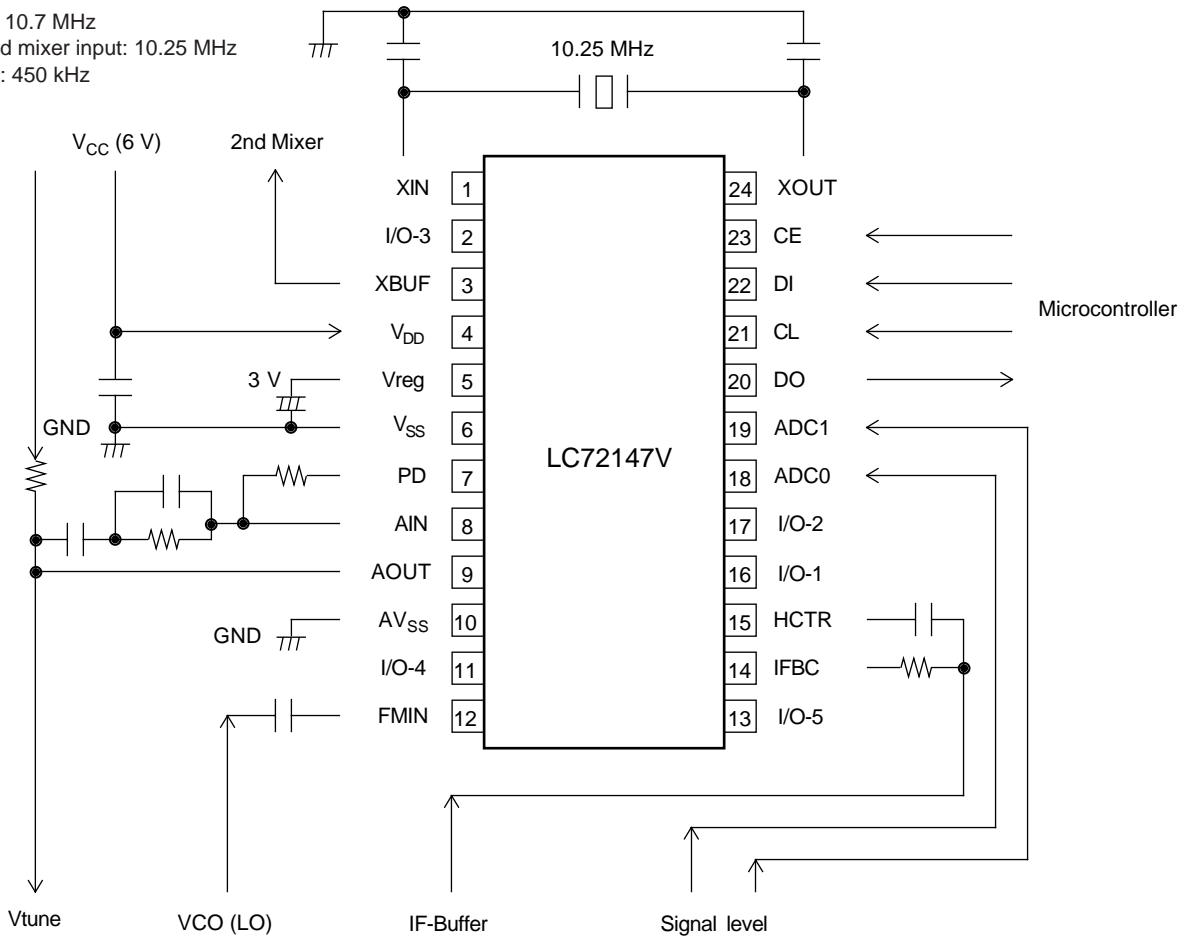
10.7 MHz
d mixer input: 10.25 MHz
: 450 kHz

10.25 MHz

$V_{CC}$ (6 V)

2nd Mixer

XIN 1
I/O-3 2
XBUF 3
$V_{DD}$ 4
3 V
Vreg 5
GND
$V_{SS}$ 6
PD 7
AIN 8
AOUT 9
GND
$AV_{SS}$ 10
I/O-4 11
FMIN 12

LC72147V

24 XOUT
23 CE
22 DI
21 CL
20 DO
19 ADC1
18 ADC0
17 I/O-2
16 I/O-1
15 HCTR
14 IFBC
13 I/O-5

Microcontroller

Vtune

VCO (LO)

IF-Buffer

Signal level